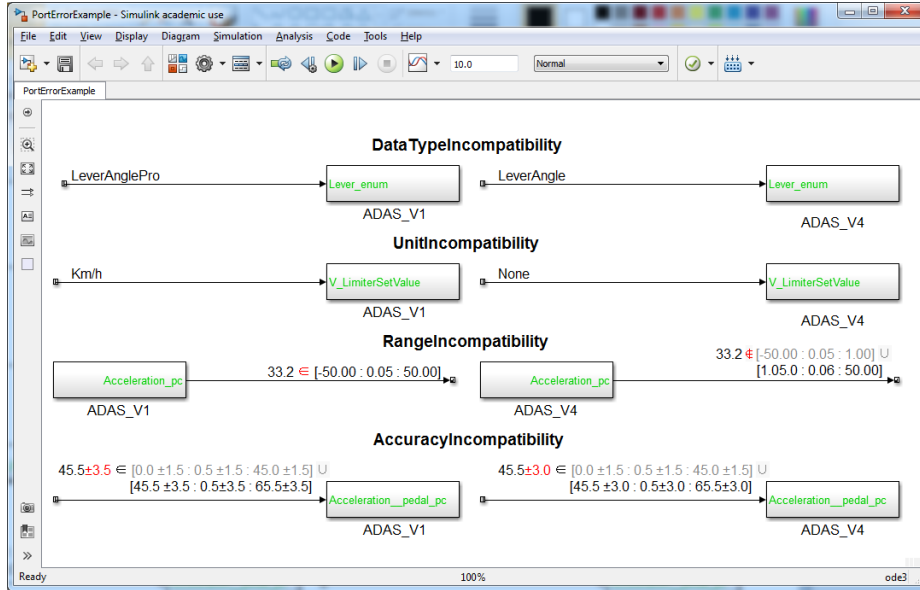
PortErrorExample - Simulink academic use

File Edit View Display Diagram Simulation Analysis Code Tools Help

10.0

Normal

PortErrorExample

DataTypeIncompatibility

LeverAnglePro

Lever_enum

ADAS_V1

LeverAngle

Lever_enum

ADAS_V4

UnitIncompatibility

Km/h

V_LimiterSetValue

ADAS_V1

None

V_LimiterSetValue

ADAS_V4

RangeIncompatibility

Acceleration_pc

ADAS_V1

33.2 ∈ [-50.00 : 0.05 : 50.00]

Acceleration_pc

ADAS_V4

33.2 ∉ [-50.00 : 0.05 : 1.00] ∪ [1.05.0 : 0.06 : 50.00]

AccuracyIncompatibility

45.5±3.5 ∈ [0.0 ±1.5 : 0.5 ±1.5 : 45.0 ±1.5] ∪ [45.5 ±3.5 : 0.5±3.5 : 65.5±3.5]

Acceleration__pedal_pc

ADAS_V1

45.5±3.0 ∈ [0.0 ±1.5 : 0.5 ±1.5 : 45.0 ±1.5] ∪ [45.5 ±3.0 : 0.5±3.0 : 65.5±3.0]

Acceleration__pedal_pc

ADAS_V4

Ready

100%

ode3